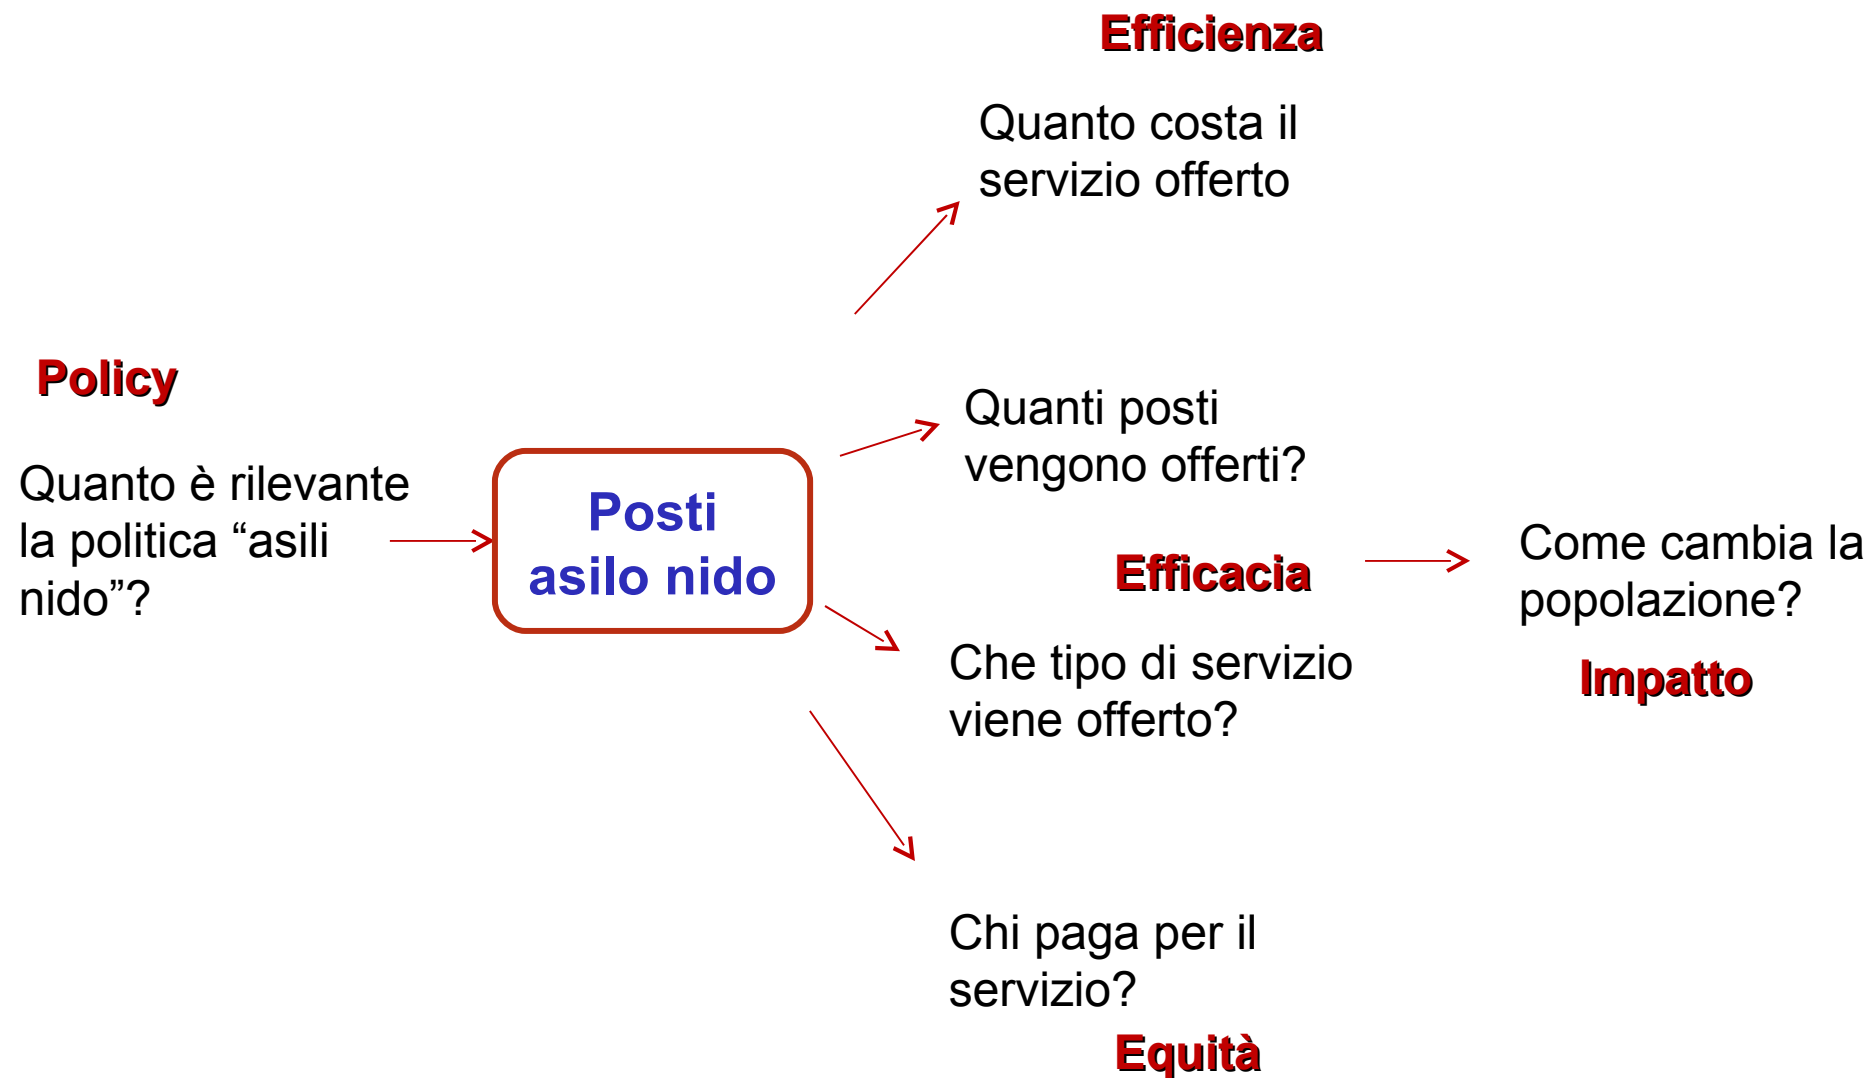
Policy

Quanto è rilevante la politica “asili nido”?

Posti asilo nido

Efficienza

Quanto costa il servizio offerto

Quanti posti vengono offerti?

Efficacia

Che tipo di servizio viene offerto?

Chi paga per il servizio?

Equità

Come cambia la popolazione?

Impatto